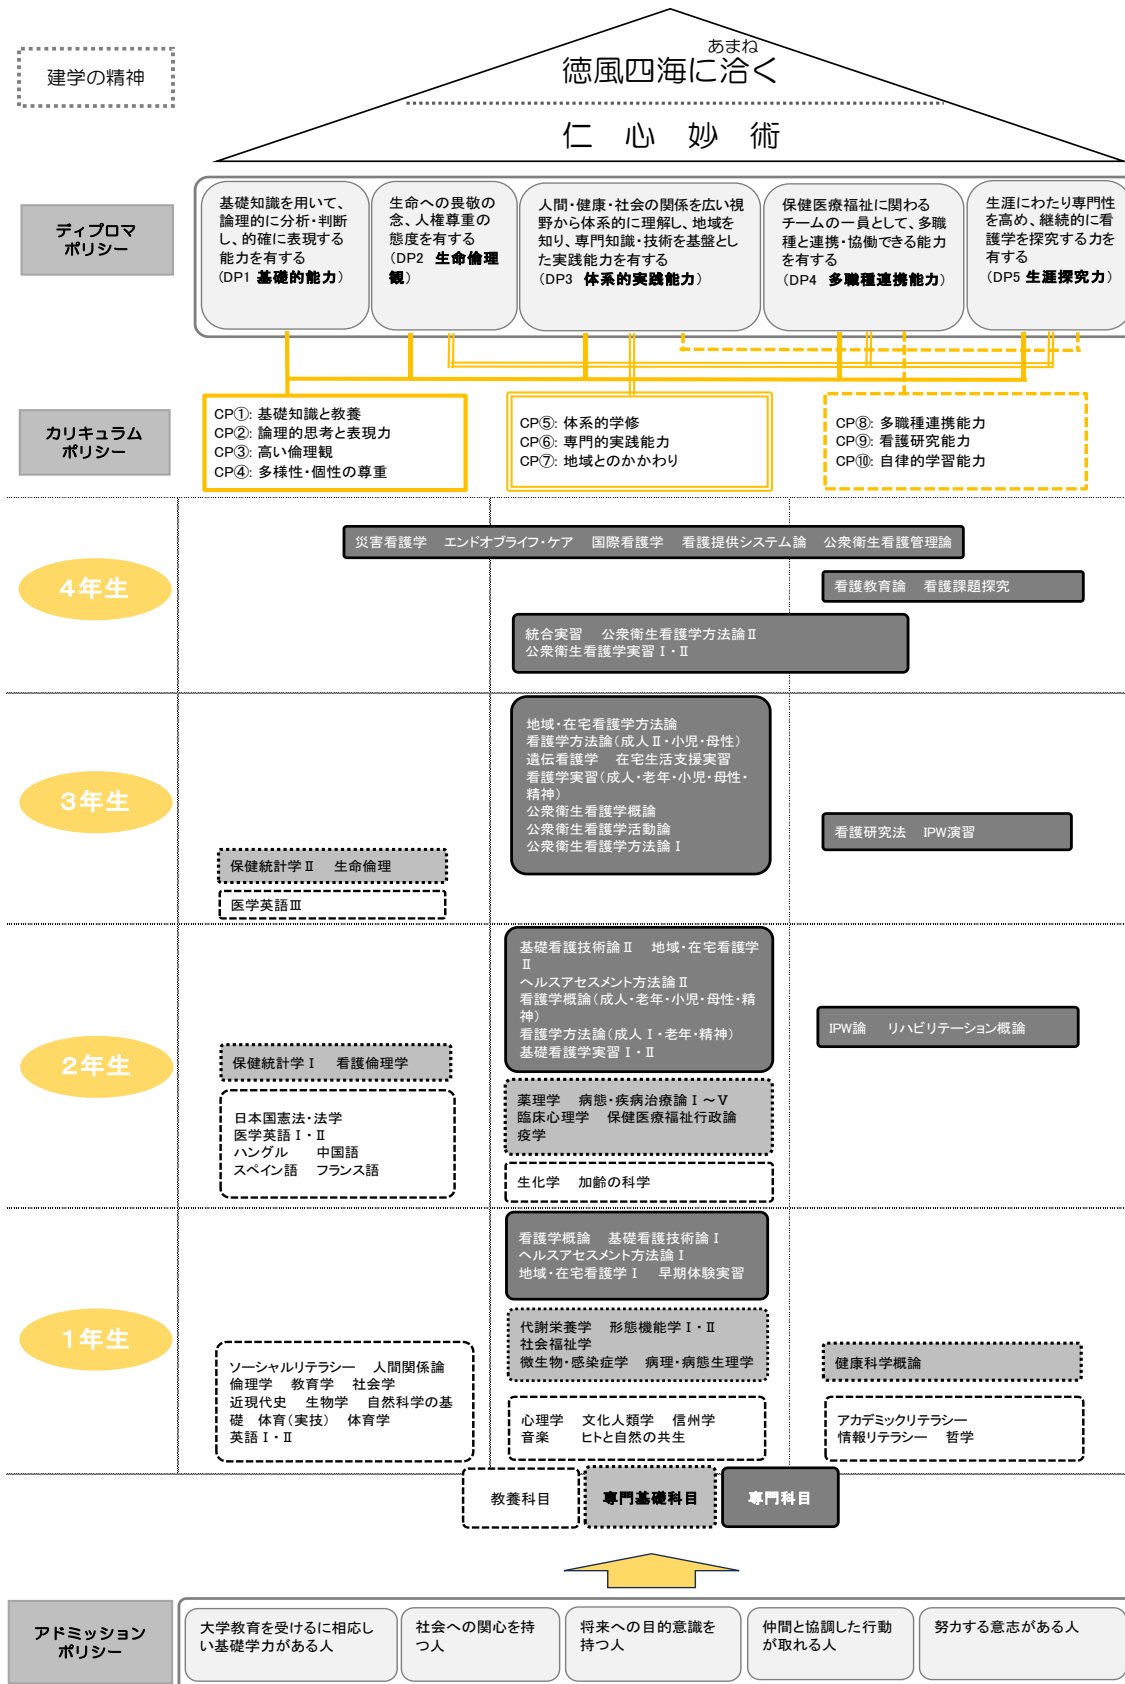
建学の精神

あまね
徳風四海に洽く

仁　心　妙　術

ディプロマポリシー

基礎知識を用いて、論理的に分析・判断し、的確に表現する能力を有する
（DP1 基礎的能力）

生命への畏敬の念、人権尊重の態度を有する
（DP2 生命倫理観）

人間・健康・社会の関係を広い視野から体系的に理解し、地域を知り、専門知識・技術を基盤とした実践能力を有する
（DP3 体系的実践能力）

保健医療福祉に関わるチームの一員として、多職種と連携・協働できる能力を有する
（DP4 多職種連携能力）

生涯にわたり専門性を高め、継続的に看護学を探究する力を有する
（DP5 生涯探究力）

カリキュラムポリシー

CP①: 基礎知識と教養
CP②: 論理的思考と表現力
CP③: 高い倫理観
CP④: 多様性・個性の尊重

CP⑤: 体系的学修
CP⑥: 専門的実践能力
CP⑦: 地域とのかかわり

CP⑧: 多職種連携能力
CP⑨: 看護研究能力
CP⑩: 自律的学習能力

4年生

災害看護学　エンドオブライフ・ケア　国際看護学　看護提供システム論　公衆衛生看護管理論

看護教育論　看護課題探究

統合実習　公衆衛生看護学方法論Ⅱ
公衆衛生看護学実習Ⅰ・Ⅱ

3年生

地域・在宅看護学方法論
看護学方法論（成人Ⅱ・小児・母性）
遺伝看護学　在宅生活支援実習
看護学実習（成人・老年・小児・母性・精神）
公衆衛生看護学概論
公衆衛生看護学活動論
公衆衛生看護学方法論Ⅰ

看護研究法　IPW演習

保健統計学Ⅱ　生命倫理

医学英語Ⅲ

2年生

基礎看護技術論Ⅱ　地域・在宅看護学Ⅱ
ヘルスアセスメント方法論Ⅱ
看護学概論（成人・老年・小児・母性・精神）
看護学方法論（成人Ⅰ・老年・精神）
基礎看護学実習Ⅰ・Ⅱ

IPW論　リハビリテーション概論

保健統計学Ⅰ　看護倫理学

薬理学　病態・疾病治療論Ⅰ～Ⅴ
臨床心理学　保健医療福祉行政論
疫学

日本国憲法・法学
医学英語Ⅰ・Ⅱ
ハングル　中国語
スペイン語　フランス語

生化学　加齢の科学

1年生

看護学概論　基礎看護技術論Ⅰ
ヘルスアセスメント方法論Ⅰ
地域・在宅看護学Ⅰ　早期体験実習

代謝栄養学　形態機能学Ⅰ・Ⅱ
社会福祉学
微生物・感染症学　病理・病態生理学

健康科学概論

ソーシャルリテラシー　人間関係論
倫理学　教育学　社会学
近現代史　生物学　自然科学の基礎　体育（実技）　体育学
英語Ⅰ・Ⅱ

心理学　文化人類学　信州学
音楽　ヒトと自然の共生

アカデミックリテラシー
情報リテラシー　哲学

教養科目　専門基礎科目　専門科目

アドミッションポリシー

大学教育を受けるに相応しい基礎学力がある人

社会への関心を持つ人

将来への目的意識を持つ人

仲間と協調した行動が取れる人

努力する意志がある人